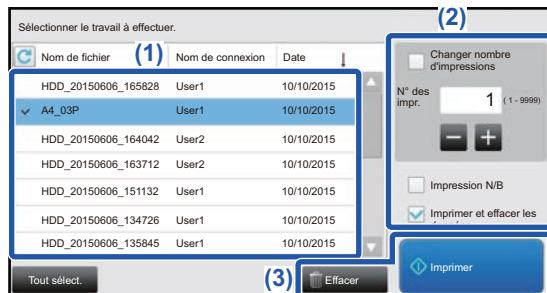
Sélectionner le travail à effectuer.

(1)

(2)

| Nom de fichier | Nom de connexion | Date |
|---|---|---|
| HDD_20150606_165828 | User1 | 10/10/2015 |
| A4_03P | User1 | 10/10/2015 |
| HDD_20150606_164042 | User2 | 10/10/2015 |
| HDD_20150606_163712 | User2 | 10/10/2015 |
| HDD_20150606_151132 | User1 | 10/10/2015 |
| HDD_20150606_134726 | User1 | 10/10/2015 |
| HDD_20150606_135845 | User1 | 10/10/2015 |

Changer nombre d'impressions

N° des impr.

1 (1 - 9999)

Impression N/B

Imprimer et effacer les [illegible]

Tout sélect.

(3)

Effacer

Imprimer